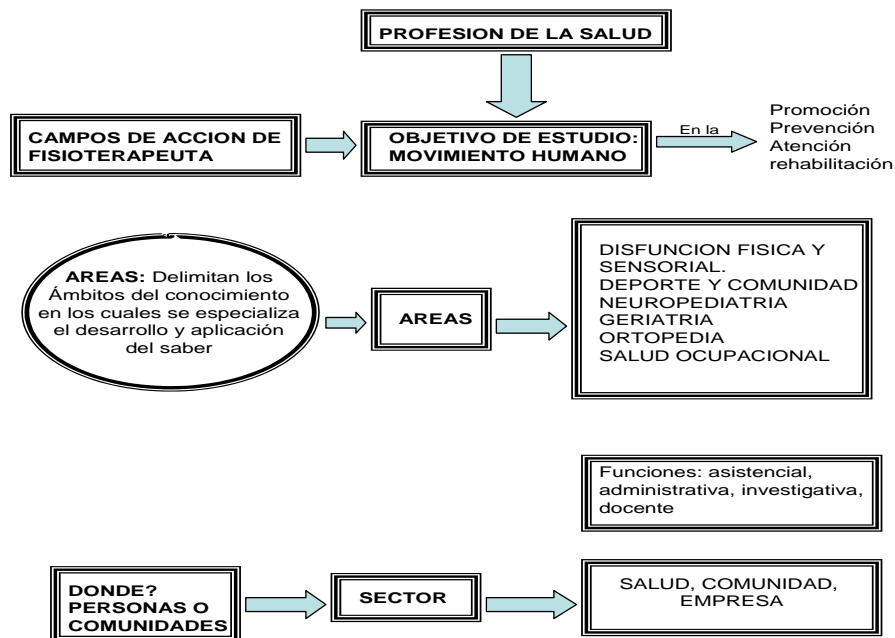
PROFESION DE LA SALUD

CAMPOS DE ACCION DE FISIOTERAPEUTA

OBJETIVO DE ESTUDIO: MOVIMIENTO HUMANO

En la

Promoción
Prevención
Atención
rehabilitación

AREAS: Delimitan los Ámbitos del conocimiento en los cuales se especializa el desarrollo y aplicación del saber

AREAS

DISFUNCION FISICA Y SENSORIAL.
DEPORTE Y COMUNIDAD
NEUROPEDIATRIA
GERIATRIA
ORTOPEDIA
SALUD OCUPACIONAL

Funciones: asistencial, administrativa, investigativa, docente

DONDE? PERSONAS O COMUNIDADES

SECTOR

SALUD, COMUNIDAD, EMPRESA